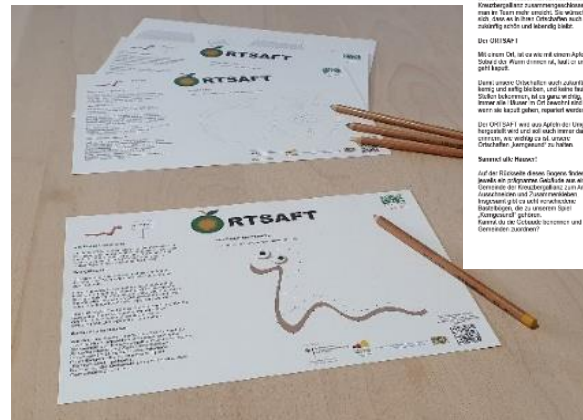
ORTSAFT

ORTSAFT

ORTSAFT

Kreuzbergallianz zusammengeschlossen ... man im Team mehr erreicht. Sie wünsch... sich, dass es in ihren Ortschaften auch zukünftig schön und lebendig bleibt.

Der ORTSAFT

Mit einem Ort, ist es wie mit einem Apfel. ... Sobald der Wurm drinnen ist, fault er un... geht kaputt.

Damit unsere Ortschaften auch zukünftig ... kernig und saftig bleiben, und keine faul... Stellen bekommen, ist es ganz wichtig, ... immer alle Häuser im Ort bewohnt sind ... wenn sie kaputt gehen, repariert werde...

Der ORTSAFT wird aus Äpfeln der Umg... hergestellt wird und soll euch immer da... erinnern, wie wichtig es ist, unsere Ortschaften „kerngesund" zu halten.

Sammelt alle Häuser!

Auf der Rückseite dieses Bogens finde... jeweils ein prägnantes Gebäude aus ei... Gemeinde der Kreuzbergallianz zum A... Ausschneiden und Zusammenkleben ... insgesamt gibt es sieben verschieden... Bastelbögen, die zu unserem Spiel „Kerngesund" gehören. Kennst du die Gebäude benennen und ... Gemeinden zuordnen?